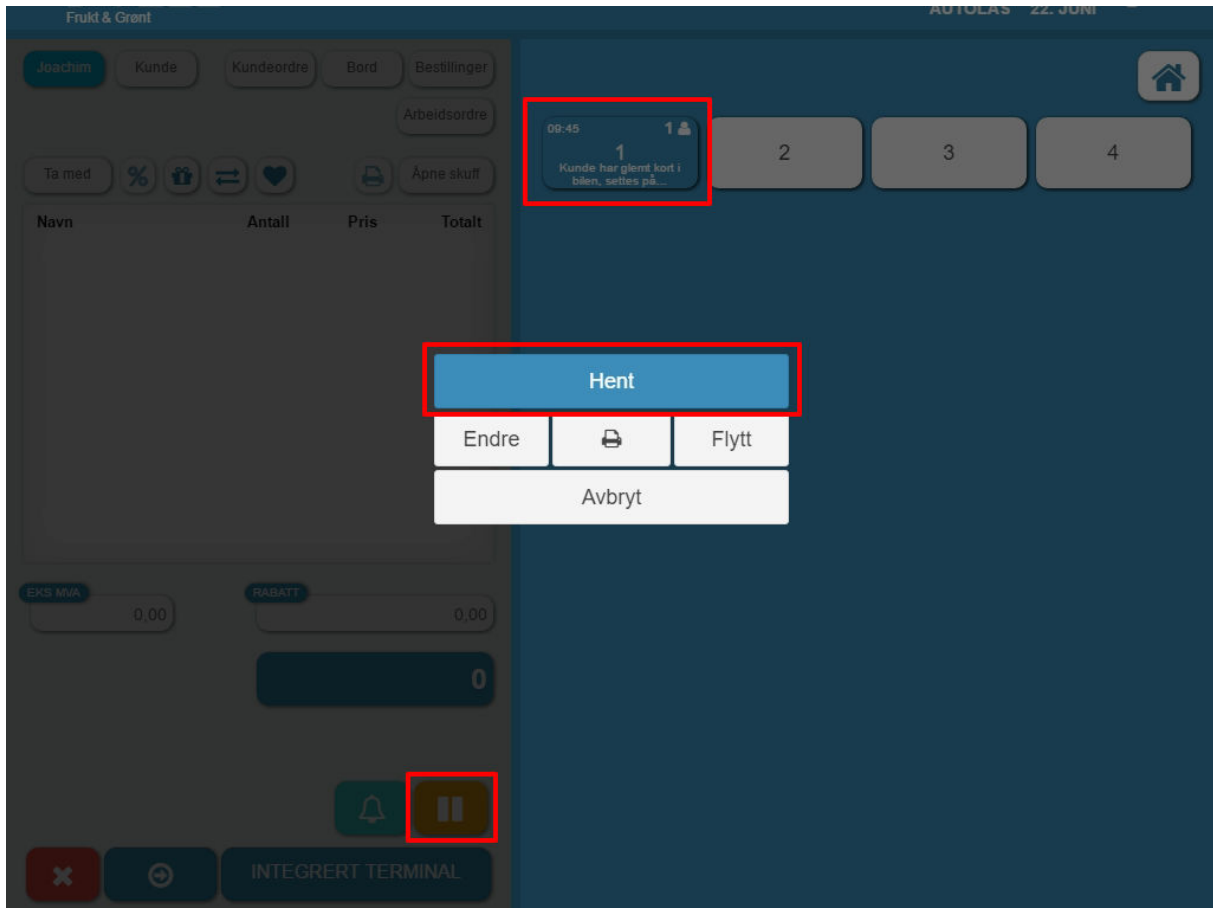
Frukt & Grønt

AUTOLÅS 22. JUNI

Joachim Kunde Kundeordre Bord Bestillinger

Arbeidsordre

Ta med

Åpne skuff

| Navn | Antall | Pris | Totalt |
|---|---|---|---|

09:45 1
1
Kunde har glemt kort i bilen, settes på...

2

3

4

Hent

Endre

Flytt

Avbryt

EKS MVA
0,00

RABATT
0,00

0

INTEGRERT TERMINAL